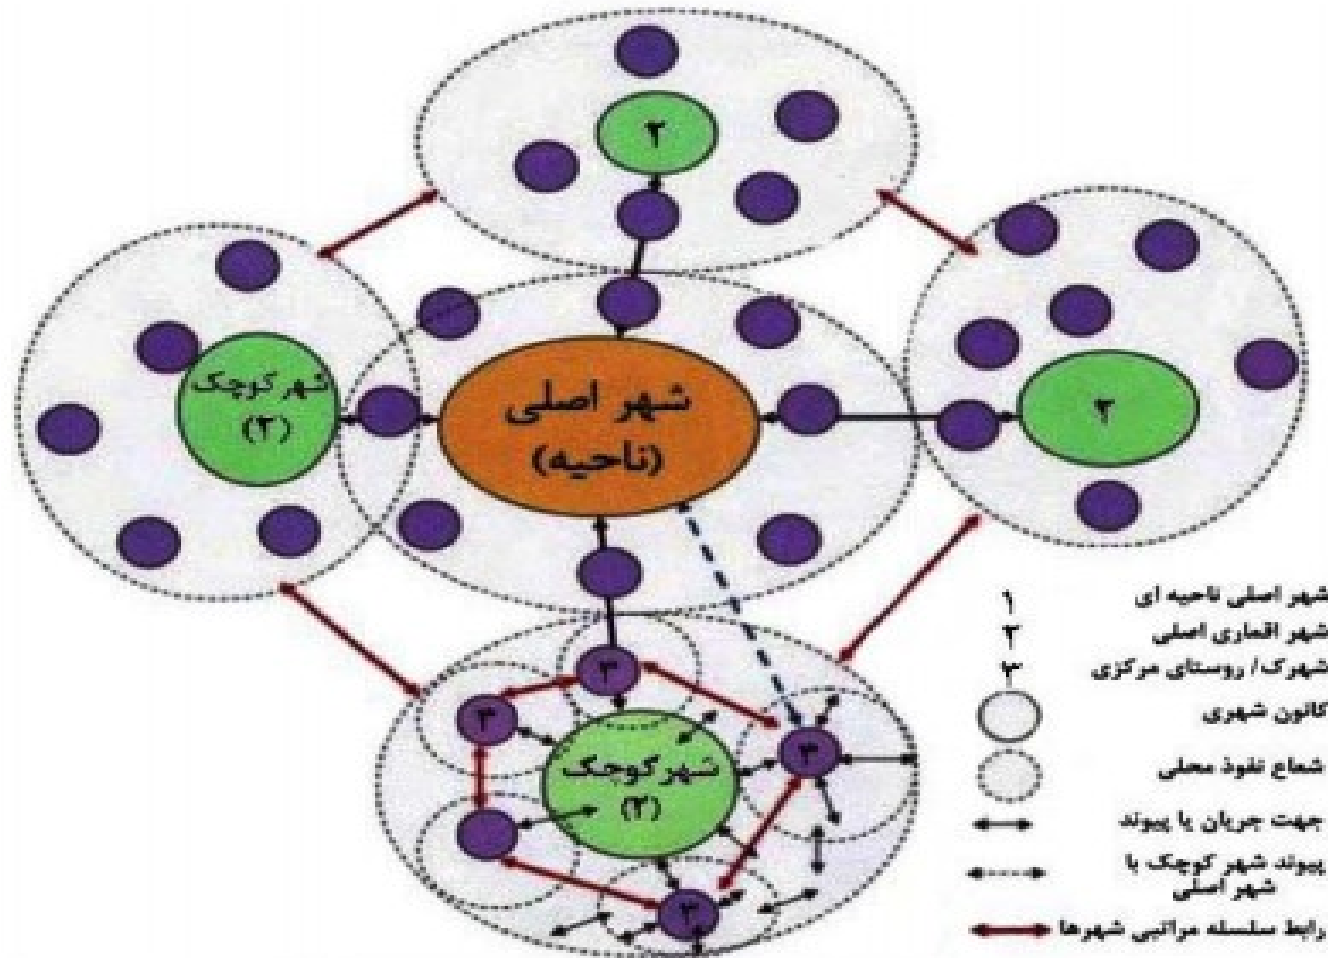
۲

شهر کوچک
(۲)

شهر اصلی
(ناحیه)

۲

۳
۳
شهر کوچک
(۲)
۳
۳

۱ شهر اصلی ناحیه ای
۲ شهر اقماری اصلی
۳ شهرک/ روستای مرکزی
کانون شهری
شعاع نفوذ محلی
جهت جریان یا پیوند
پیوند شهر کوچک با شهر اصلی
رابط سلسله مراتبی شهرها